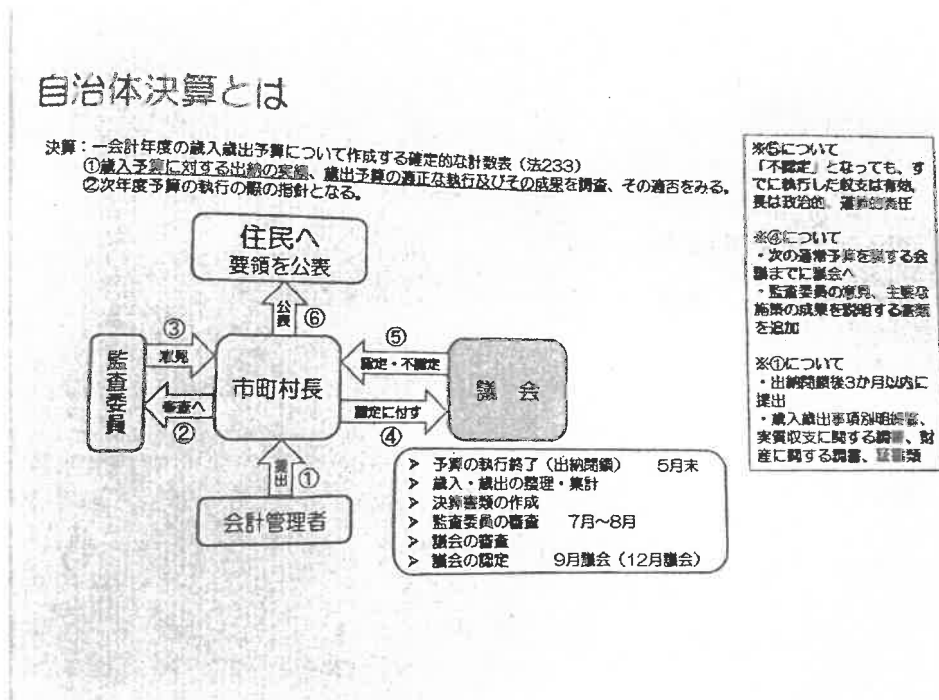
自治体決算とは

決算：一会計年度の歳入歳出予算について作成する確定的な計数表（法233）
①歳入予算に対する出納の実績、歳出予算の適正な執行及びその成果を調査、その適否をみる。
②次年度予算の執行の際の指針となる。

住民へ
要領を公表

公表 ⑥

③
意見

監査委員

審査へ
②

市町村長

⑤
認定・不認定

議会

認定に付す
④

提出 ①

会計管理者

＞ 予算の執行終了（出納閉鎖）　5月末
＞ 歳入・歳出の整理・集計
＞ 決算書類の作成
＞ 監査委員の審査　7月～8月
＞ 議会の審査
＞ 議会の認定　9月議会（12月議会）

※⑤について
「不認定」となっても、すでに執行した収支は有効、長は政治的、道義的責任

※④について
・次の通常予算を議する会議までに議会へ
・監査委員の意見、主要な施策の成果を説明する書類を追加

※①について
・出納閉鎖後3か月以内に提出
・歳入歳出事項別明細書、実質収支に関する調書、財産に関する調書、証書類